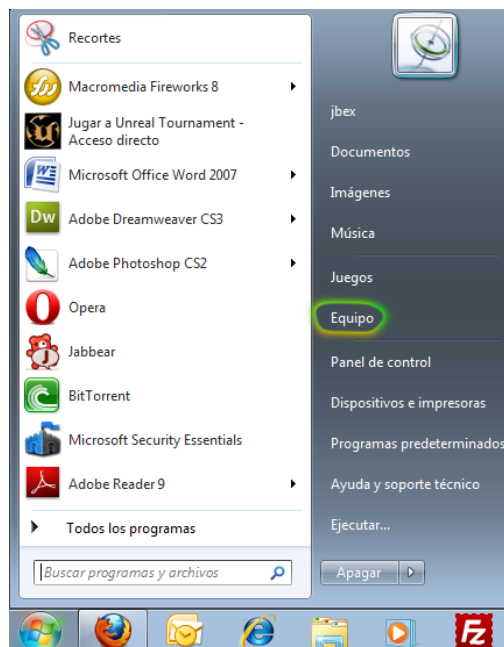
Recortes
Macromedia Fireworks 8
Jugar a Unreal Tournament - Acceso directo
Microsoft Office Word 2007
Adobe Dreamweaver CS3
Adobe Photoshop CS2
Opera
Jabbear
BitTorrent
Microsoft Security Essentials
Adobe Reader 9
Todos los programas
Buscar programas y archivos

jbex
Documentos
Imágenes
Música
Juegos
Equipo
Panel de control
Dispositivos e impresoras
Programas predeterminados
Ayuda y soporte técnico
Ejecutar...
Apagar